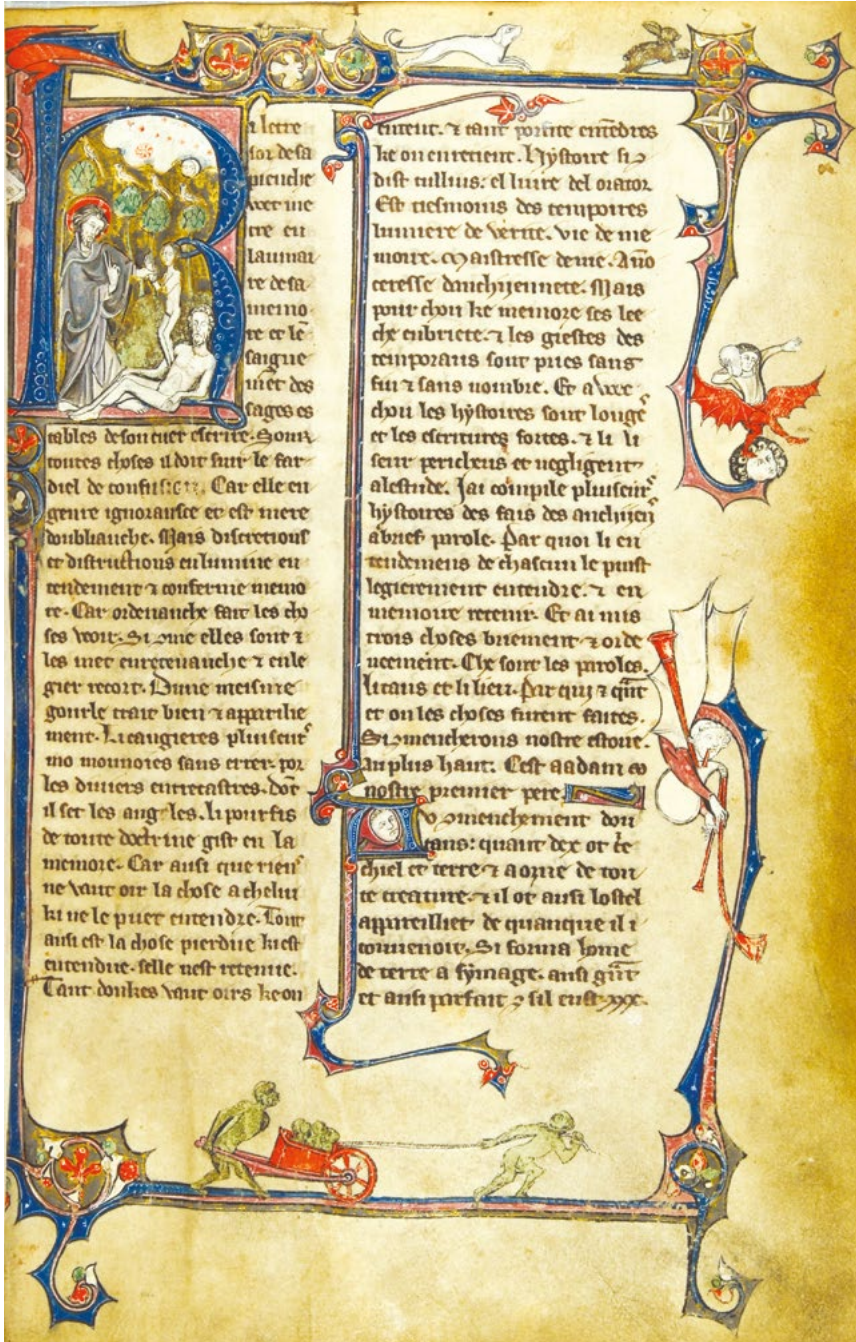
a letre
sor desa
pieuche
auer me
tre en
lauimai
re desa
memo
re et le
saigue
met des
sages es
tables de son cuer escrite. Sour
toutes choses il doit fuir le far
diel de consusion. Car elle en
genre ignorance et est mere
doubliauche. Mais discretious
et distructious enlumine en
tendement et conferme memo
re. Car ordenanche fait les cho
ses voir. Si que elles sont et
les met en retenanche et enle
gier recort. Dune mesure
gouerne trait bien et apparilhe
ment. Li augieres plusieurs
mo mouvores sans errer. por
les diuers entretastres. dor
il ser les angles. li pourfis
de toute doctrine gist en la
memore. Car ausi que rien
ne vaut oir la chose a chelui
ki ne le puet entendre. Tout
ausi est la chose pierdue kiest
entendue. selle nest retenue.
Tant doukes vaut oirs keon

entent. et tant poinnt entendres
ke on entient. Lhystoire si
dist tullius. el liure del orator
est tiesmoins des temporites
lumiere de verite. vie de me
moire. maistresse de vie. Ano
cetresse dauchiennete. Mais
pour chou ke memore ses lee
chr enbriete. et les giestes des
temporains sont pries sans
fin et sans nombre. Et auuec
chou les hystoires sont louge
et les escritures fortes. et li li
seur pericleus et negligent
alestude. Jai compile plusieurs
hystoires des fais des anchien
a brief parole. Par quoi li en
tendemens de chascun le puist
legierement entendre. et en
memoire retenir. Et ai mis
trois choses brieuement et orde
neement. Che sont les paroles.
li tans et li lieu. par qui et quant
et ou les choses furent faites.
Si mencherons nostre estoire.
au plus haut. Cest a adam et
nostre premier pere.
Au commenchement don
tans: quant dex ot fet
chiel et terre et a orne de ton
te creature. et il ot ausi lostel
appareilliet de quanque il i
couuenoit. Si forma lome
de terre a sy image. ausi grant
et ausi parfait come sil eust .xxx.